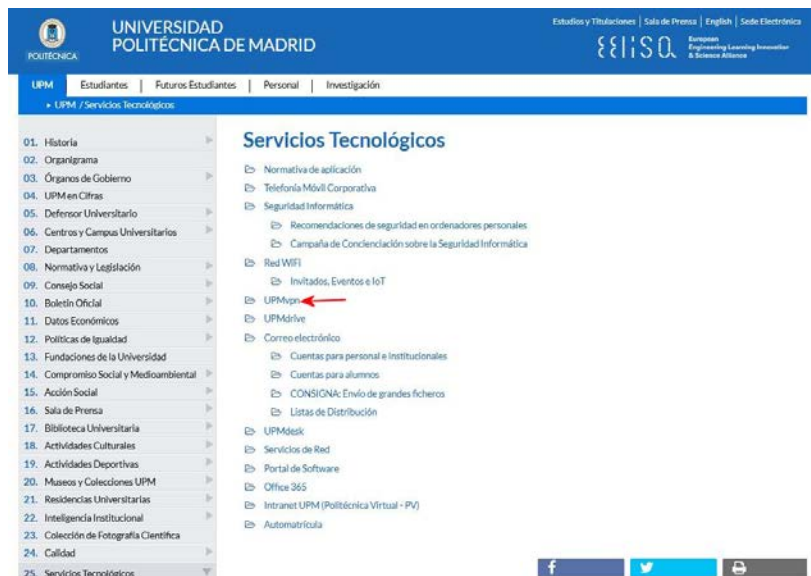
POLITÉCNICA

UNIVERSIDAD POLITÉCNICA DE MADRID

Estudios y Titulaciones | Sala de Prensa | English | Sede Electrónica

EELISA European Engineering Learning Innovation & Science Alliance

UPM | Estudiantes | Futuros Estudiantes | Personal | Investigación

▸ UPM / Servicios Tecnológicos

01. Historia
02. Organigrama
03. Órganos de Gobierno
04. UPM en Cifras
05. Defensor Universitario
06. Centros y Campus Universitarios
07. Departamentos
08. Normativa y Legislación
09. Consejo Social
10. Boletín Oficial
11. Datos Económicos
12. Políticas de Igualdad
13. Fundaciones de la Universidad
14. Compromiso Social y Medioambiental
15. Acción Social
16. Sala de Prensa
17. Biblioteca Universitaria
18. Actividades Culturales
19. Actividades Deportivas
20. Museos y Colecciones UPM
21. Residencias Universitarias
22. Inteligencia Institucional
23. Colección de Fotografía Científica
24. Calidad
25. Servicios Tecnológicos

Servicios Tecnológicos

Normativa de aplicación
Telefonía Móvil Corporativa
Seguridad Informática
Recomendaciones de seguridad en ordenadores personales
Campaña de Concienciación sobre la Seguridad Informática
Red WiFi
Invitados, Eventos e IoT
UPMvpn
UPMdrive
Correo electrónico
Cuentas para personal e institucionales
Cuentas para alumnos
CONSIGNA: Envío de grandes ficheros
Listas de Distribución
UPMdesk
Servicios de Red
Portal de Software
Office 365
Intranet UPM (Politécnica Virtual - PV)
Automatrícula